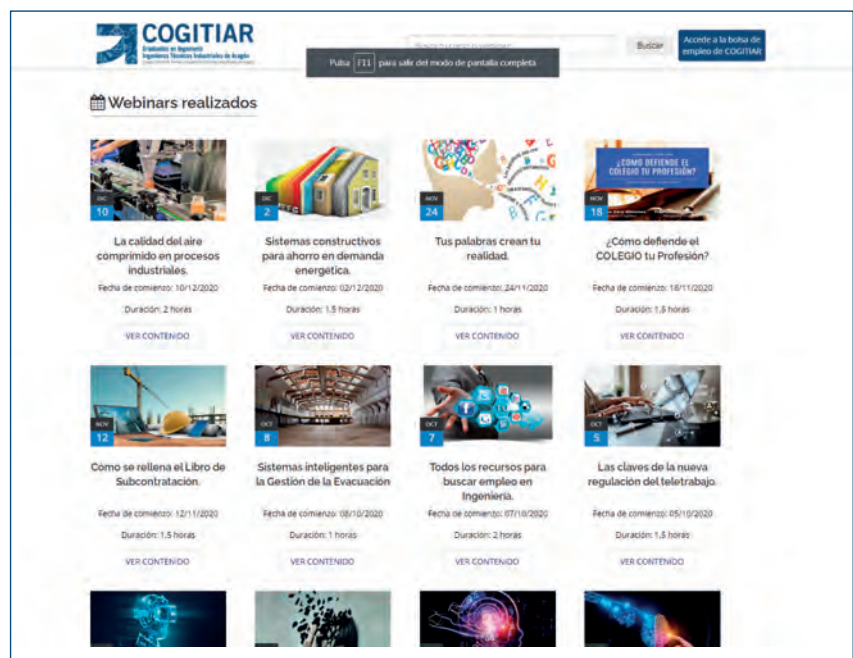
COGITIAR
Graduados en Ingeniería
Ingenieros Técnicos Industriales de Aragón
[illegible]

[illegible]

Buscar

Accede a la bolsa de empleo de COGITIAR

Pulsa F11 para salir del modo de pantalla completa

Webinars realizados

DIC
10

La calidad del aire comprimido en procesos industriales.

Fecha de comienzo: 10/12/2020

Duración: 2 horas

VER CONTENIDO

DIC
2

Sistemas constructivos para ahorro en demanda energética.

Fecha de comienzo: 02/12/2020

Duración: 1,5 horas

VER CONTENIDO

NOV
24

Tus palabras crean tu realidad.

Fecha de comienzo: 24/11/2020

Duración: 1 horas

VER CONTENIDO

¿CÓMO DEFIENDE EL COLEGIO TU PROFESIÓN?

NOV
18

¿Cómo defiende el COLEGIO tu Profesión?

Fecha de comienzo: 18/11/2020

Duración: 1,5 horas

VER CONTENIDO

NOV
12

Cómo se rellena el Libro de Subcontratación.

Fecha de comienzo: 12/11/2020

Duración: 1,5 horas

VER CONTENIDO

OCT
8

Sistemas inteligentes para la Gestión de la Evacuación

Fecha de comienzo: 08/10/2020

Duración: 1 horas

VER CONTENIDO

OCT
7

Todos los recursos para buscar empleo en Ingeniería.

Fecha de comienzo: 07/10/2020

Duración: 2 horas

VER CONTENIDO

OCT
5

Las claves de la nueva regulación del teletrabajo.

Fecha de comienzo: 05/10/2020

Duración: 1,5 horas

VER CONTENIDO